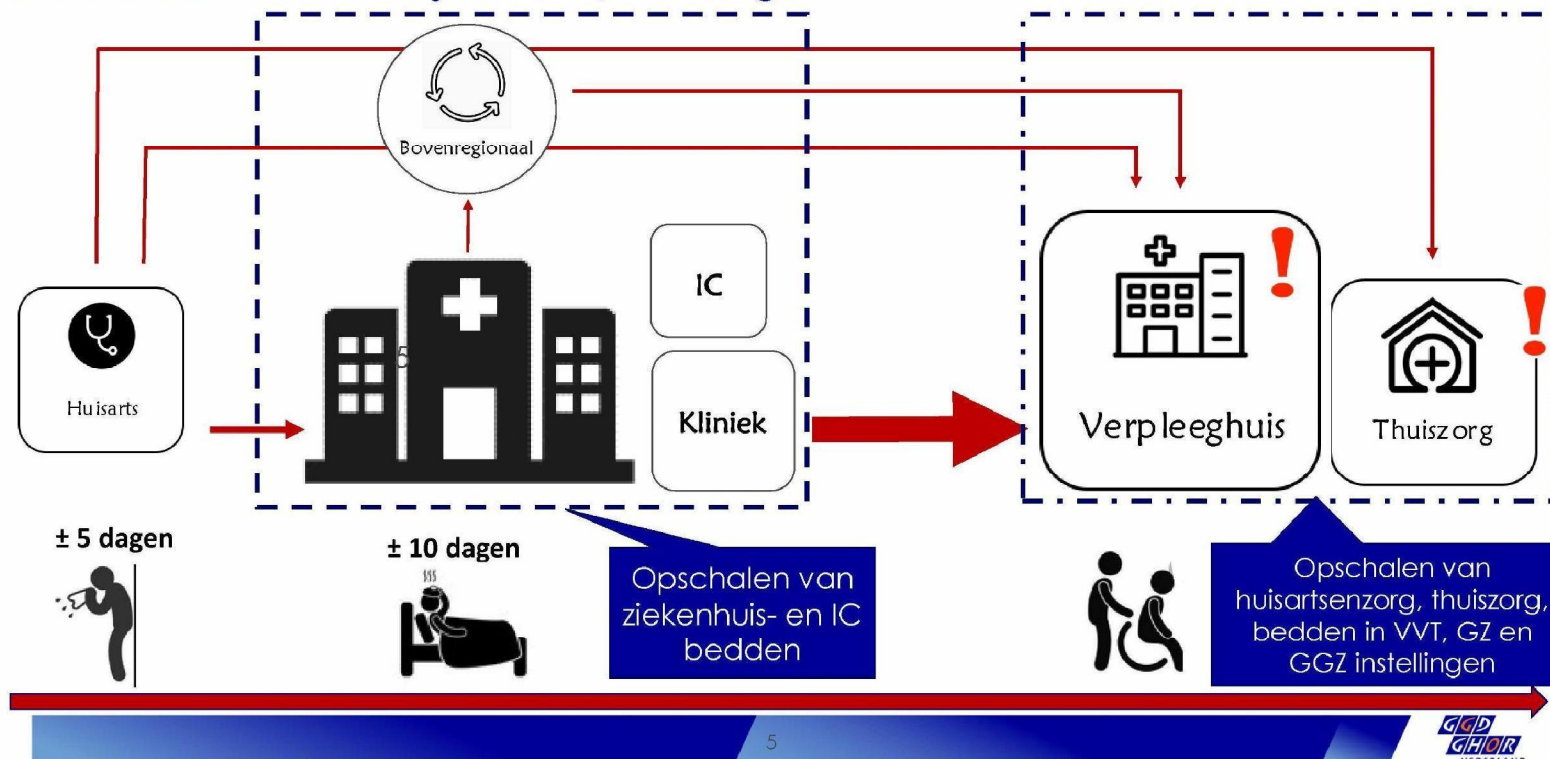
Bovenregionaal

IC

Huisarts

5

Kliniek

Verpleeghuis

Thuiszorg

± 5 dagen

± 10 dagen

Opschalen van ziekenhuis- en IC bedden

Opschalen van huisartsenzorg, thuiszorg, bedden in VVT, GZ en GGZ instellingen

5

GGD GHOR